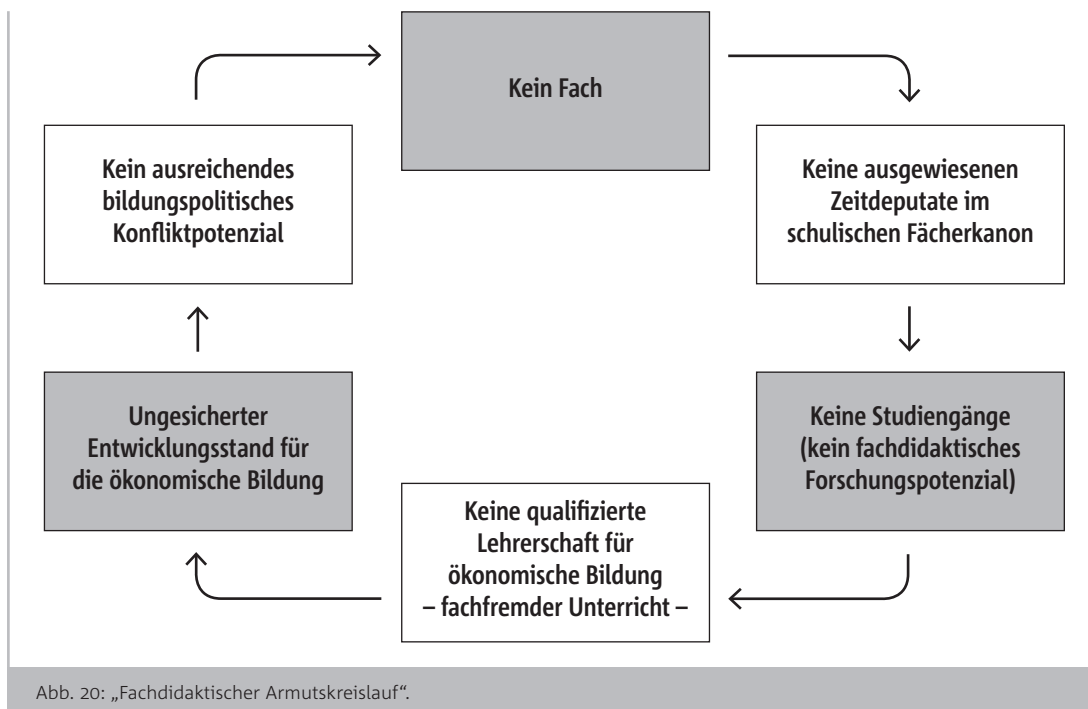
Kein Fach

Keine ausgewiesenen Zeitdeputate im schulischen Fächerkanon

Keine Studiengänge (kein fachdidaktisches Forschungspotenzial)

Keine qualifizierte Lehrerschaft für ökonomische Bildung – fachfremder Unterricht –

Ungesicherter Entwicklungsstand für die ökonomische Bildung

Kein ausreichendes bildungspolitisches Konfliktpotenzial

Abb. 20: „Fachdidaktischer Armutskreislauf“.